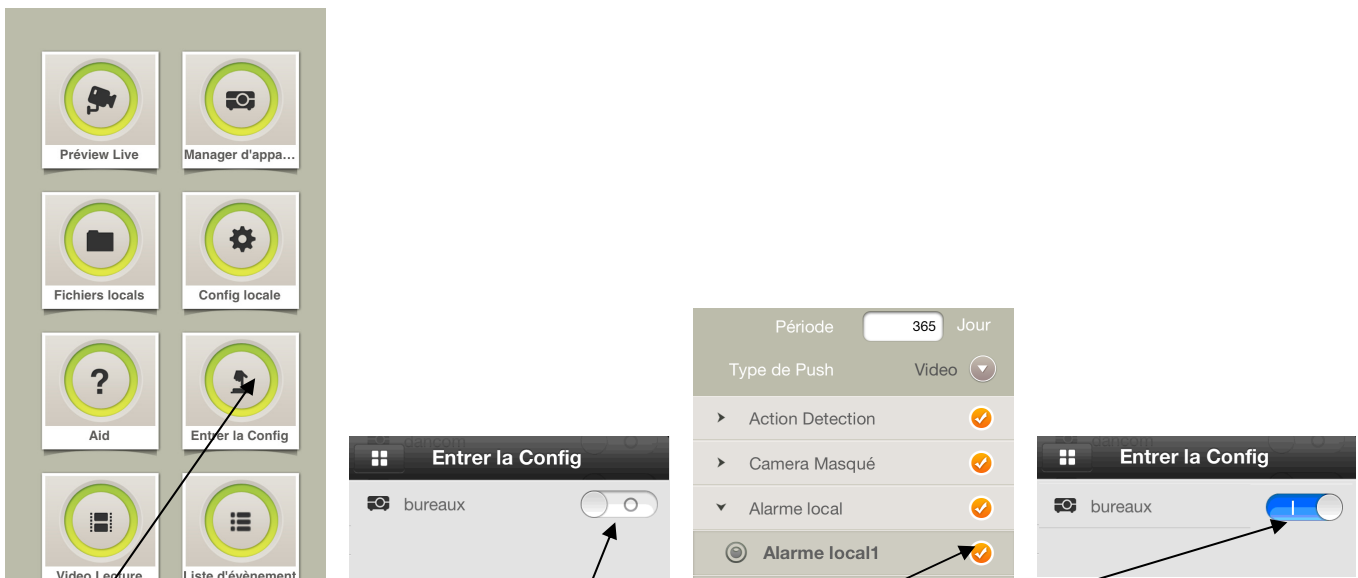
Préview Live
Manager d'appa...
Fichiers locals
Config locale
Aid
Entrer la Config
Video Lecture
Liste d'évènement

dancom
Entrer la Config
bureaux

Période 365 Jour
Type de Push Video
Action Detection
Camera Masqué
Alarme local
Alarme local1

dancom
Entrer la Config
bureaux